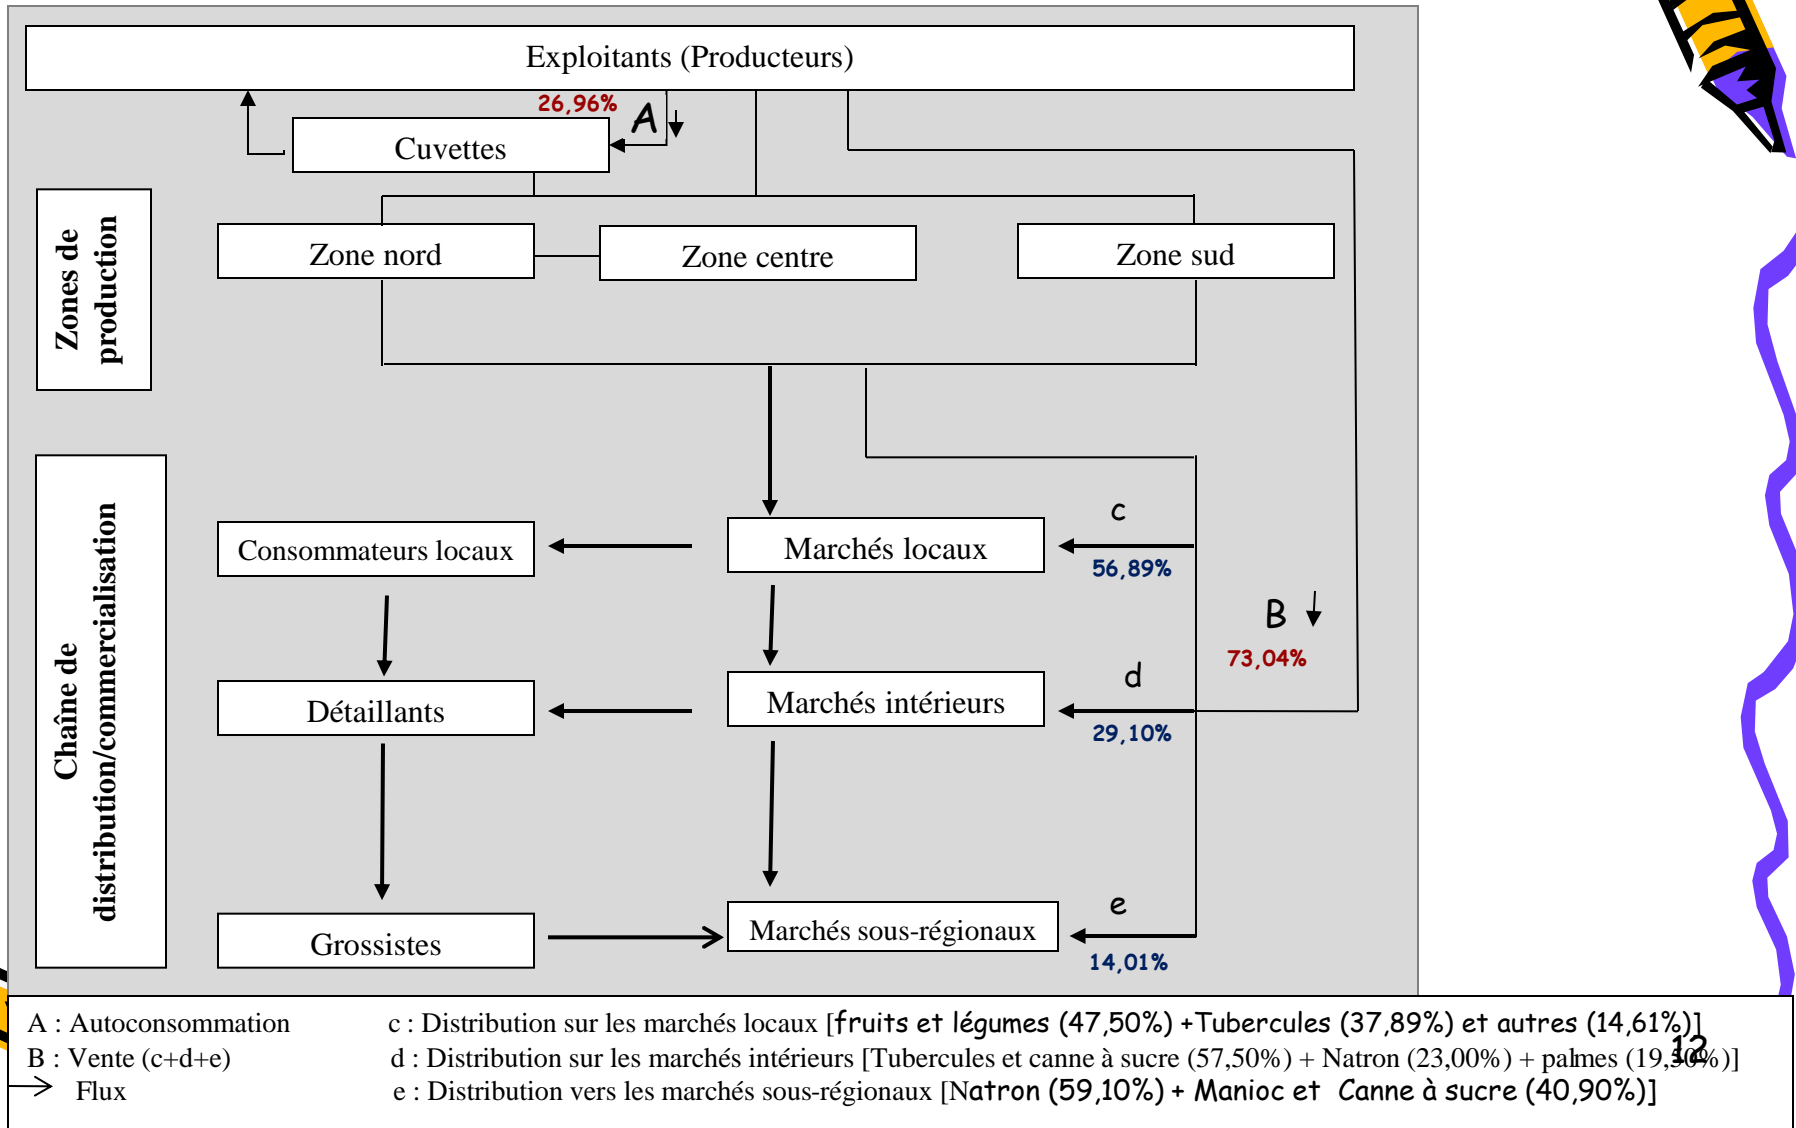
Exploitants (Producteurs)

26,96%

A

Cuvettes

Zones de production

Zone nord

Zone centre

Zone sud

Chaîne de distribution/commercialisation

Consommateurs locaux

Marchés locaux

c

56,89%

B

73,04%

Détaillants

Marchés intérieurs

d

29,10%

Grossistes

Marchés sous-régionaux

e

14,01%

A : Autoconsommation
B : Vente (c+d+e)
Flux

c : Distribution sur les marchés locaux [fruits et légumes (47,50%) +Tubercules (37,89%) et autres (14,61%)]
d : Distribution sur les marchés intérieurs [Tubercules et canne à sucre (57,50%) + Natron (23,00%) + palmes (19,50%)]
e : Distribution vers les marchés sous-régionaux [Natron (59,10%) + Manioc et Canne à sucre (40,90%)]

12